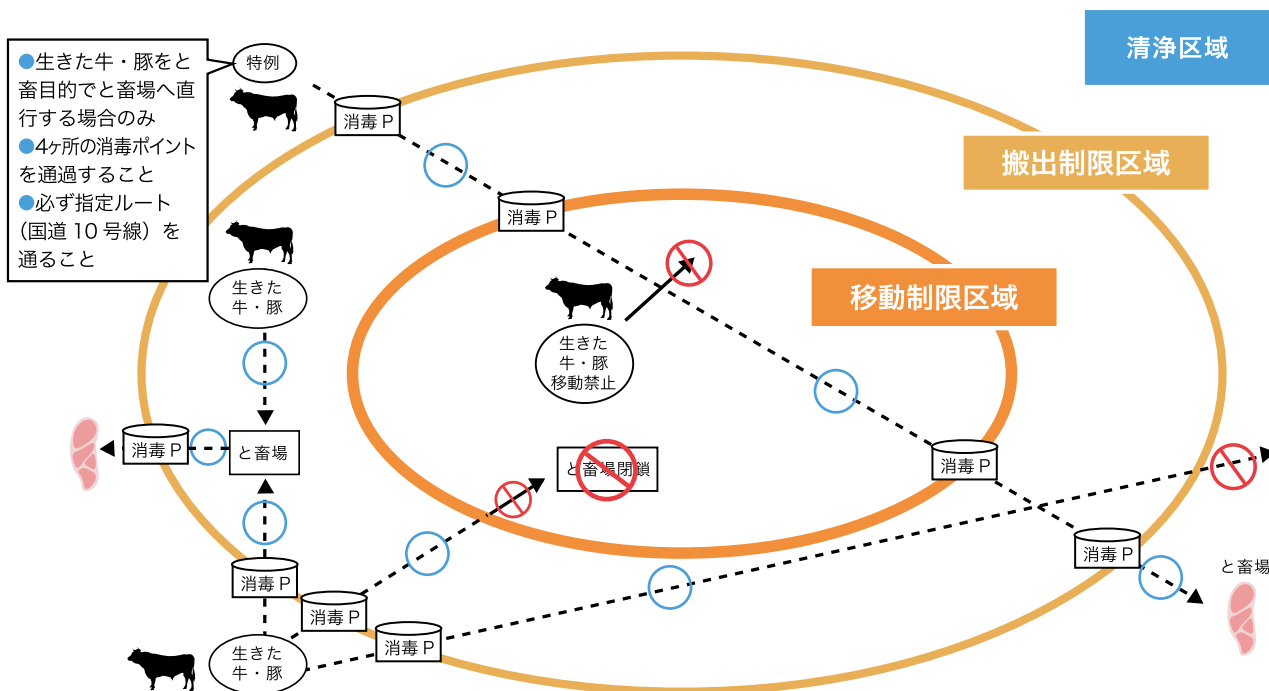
清浄区域

搬出制限区域

移動制限区域

●生きた牛・豚をと畜目的でと畜場へ直行する場合のみ
●4ヶ所の消毒ポイントを通過すること
●必ず指定ルート（国道 10 号線）を通ること

特例

消毒 P

消毒 P

生きた牛・豚

生きた牛・豚移動禁止

消毒 P

と畜場

と畜場閉鎖

消毒 P

消毒 P

消毒 P

消毒 P

消毒 P

と畜場

生きた牛・豚